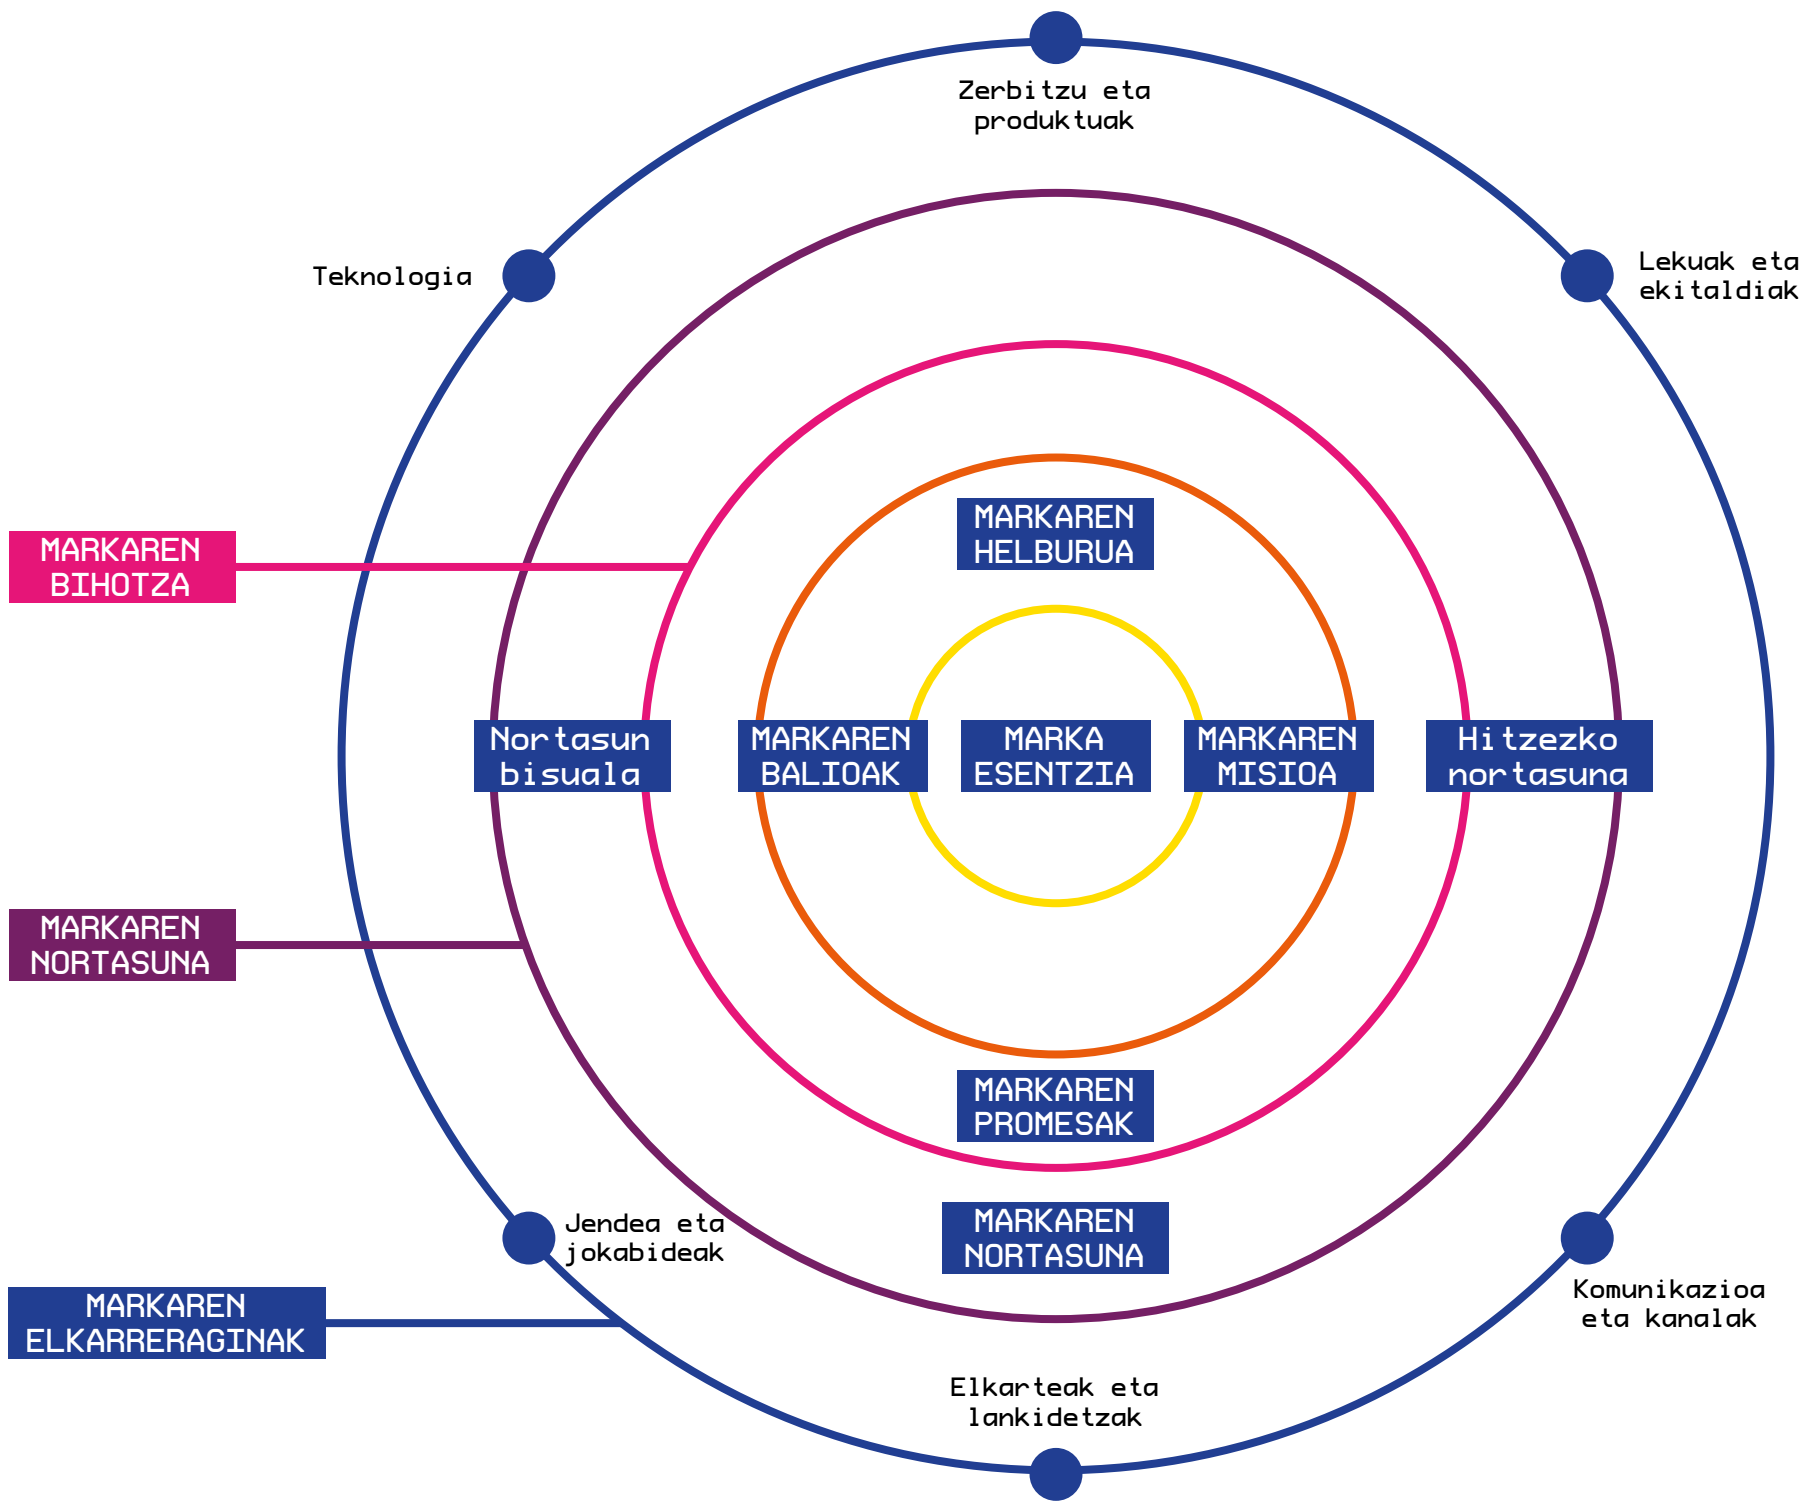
Zerbitzu eta produktuak

Teknologia

Lekuak eta ekitaldiak

MARKAREN BIHOTZA

MARKAREN HELBURUA

Nortasun bisuala

MARKAREN BALIOAK

MARKA ESENTZIA

MARKAREN MISIOA

Hitzezko nortasuna

MARKAREN NORTASUNA

MARKAREN PROMESAK

Jendea eta jokabideak

MARKAREN NORTASUNA

Komunikazioa eta kanalak

MARKAREN ELKARRERAGINAK

Elkarteak eta lankidetzak